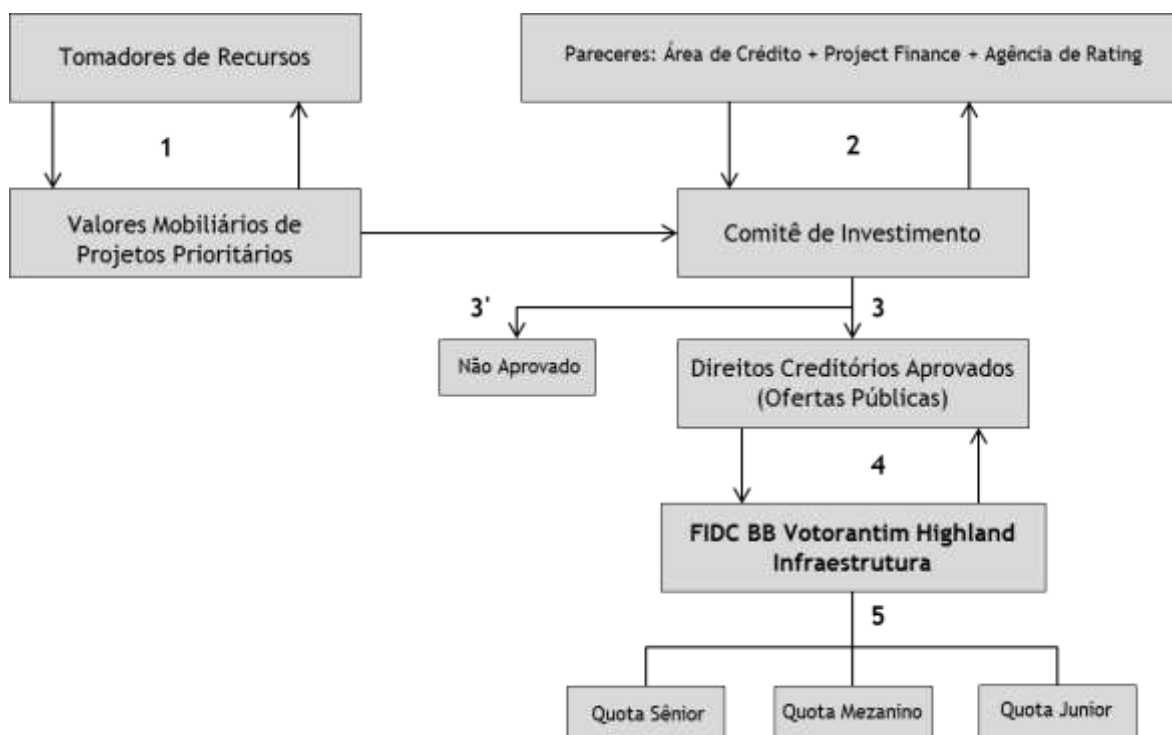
Tomadores de Recursos

Pareceres: Área de Crédito + Project Finance + Agência de Rating

1

2

Valores Mobiliários de Projetos Prioritários

Comitê de Investimento

3'

3

Não Aprovado

Direitos Creditórios Aprovados (Ofertas Públicas)

4

FIDC BB Votorantim Highland Infraestrutura

5

Quota Sênior

Quota Mezanino

Quota Junior